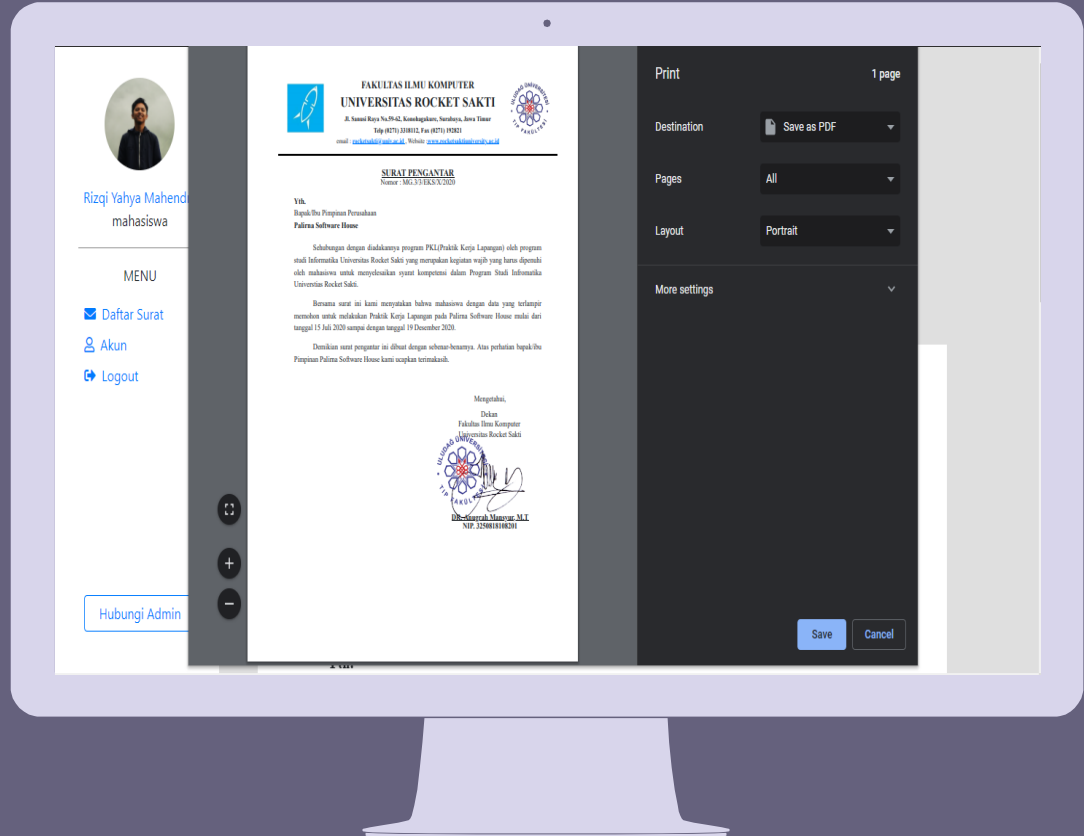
Rizqi Yahya Mahend
mahasiswa

MENU

Daftar Surat
Akun
Logout

Hubungi Admin

FAKULTAS ILMU KOMPUTER
UNIVERSITAS ROCKET SAKTI
Jl. Sanusi Raya No.59-62, Konohagakure, Surabaya, Jawa Timur
Telp (0271) 3218112, Fax (0271) 192821
email : rocketsakti@univ.ac.id, Website : www.rocketsaktiuniversity.ac.id

UNIVERSITAS
TIP FAKULTAS

SURAT PENGANTAR
Nomor : MG.3/3/EKS/X/2020

Yth.
Bapak/Ibu Pimpinan Perusahaan
Palirna Software House

Sehubungan dengan diadakannya program PKL(Praktik Kerja Lapangan) oleh program studi Informatika Universitas Rocket Sakti yang merupakan kegiatan wajib yang harus dipenuhi oleh mahasiswa untuk menyelesaikan syarat kompetensi dalam Program Studi Informatika Universitas Rocket Sakti.

Bersama surat ini kami menyatakan bahwa mahasiswa dengan data yang terlampir memohon untuk melakukan Praktik Kerja Lapangan pada Palirna Software House mulai dari tanggal 15 Juli 2020 sampai dengan tanggal 19 Desember 2020.

Demikian surat pengantar ini dibuat dengan sebenar-benarnya. Atas perhatian bapak/ibu Pimpinan Palirna Software House kami ucapkan terimakasih.

Mengetahui,
Dekan
Fakultas Ilmu Komputer
Universitas Rocket Sakti

Dr. Ainurrah Mansyur, M.T
NIP. 3250818108201

Print
1 page
Destination
Save as PDF
Pages
All
Layout
Portrait
More settings
Save
Cancel